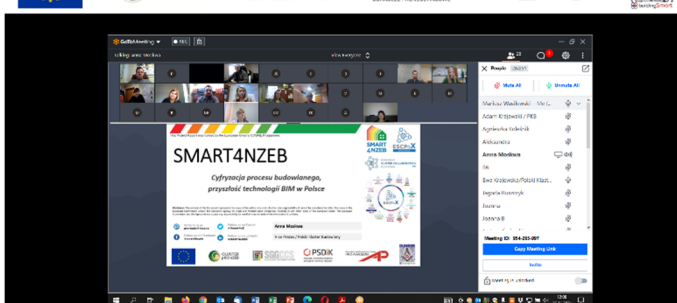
GoToMeeting

SMART4NZEB

Cyfryzacja procesu budowlanego, przyszłość technologii BIM w Polsce

SMART 4NZEB

Anna Moskwa

People

Mute All

Unmute All

Adam Krzywicki / PKB

Agnieszka Sobolnik

Aleksandra

Anna Moskwa

Ewa Krajewska/Polski Klast...

Ingeta Pasternyk

Joanna

Joanna B

Meeting ID: 154-255-897

Copy Meeting Link

Invite

PSDIK